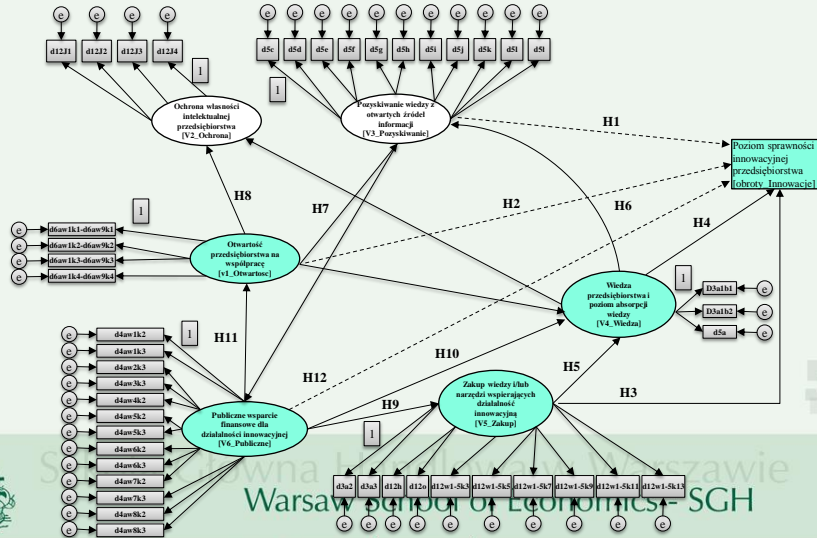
e e e e
d12J1 d12J2 d12J3 d12J4
1
Ochrona własności intelektualnej przedsiębiorstwa [V2_Ochrona]

e e e e e e e e e e e
d5c d5d d5e d5f d5g d5h d5i d5j d5k d5l d5l
1
Pozyskiwanie wiedzy z otwartych źródeł informacji [V3_Pozyskiwanie]

H1
Poziom sprawności innowacyjnej przedsiębiorstwa [obroty_Innowacje]

H8
H7
H2
H6
H4

1
e d6aw1k1-d6aw9k1
e d6aw1k2-d6aw9k2
e d6aw1k3-d6aw9k3
e d6aw1k4-d6aw9k4
Otwartość przedsiębiorstwa na współpracę [v1_Otwartosc]

Wiedza przedsiębiorstwa i poziom absorpcji wiedzy [V4_Wiedza]
1
D3a1b1 e
D3a1b2 e
d5a e

1
e d4aw1k2
e d4aw1k3
e d4aw2k3
e d4aw3k3
e d4aw4k2
e d4aw5k2
e d4aw5k3
e d4aw6k2
e d4aw6k3
e d4aw7k2
e d4aw7k3
e d4aw8k2
e d4aw8k3
H11
H12
H10
H5
H3
H9
Publiczne wsparcie finansowe dla działalności innowacyjnej [V6_Publiczne]
Zakup wiedzy i/lub narzędzi wspierających działalność innowacyjną [V5_Zakup]
1
d3a2 d3a3 d12h d12o d12w1-5k3 d12w1-5k5 d12w1-5k7 d12w1-5k9 d12w1-5k11 d12w1-5k13
e e e e e e e e e e

Szkoła Główna Handlowa w Warszawie
Warsaw School of Economics - SGH